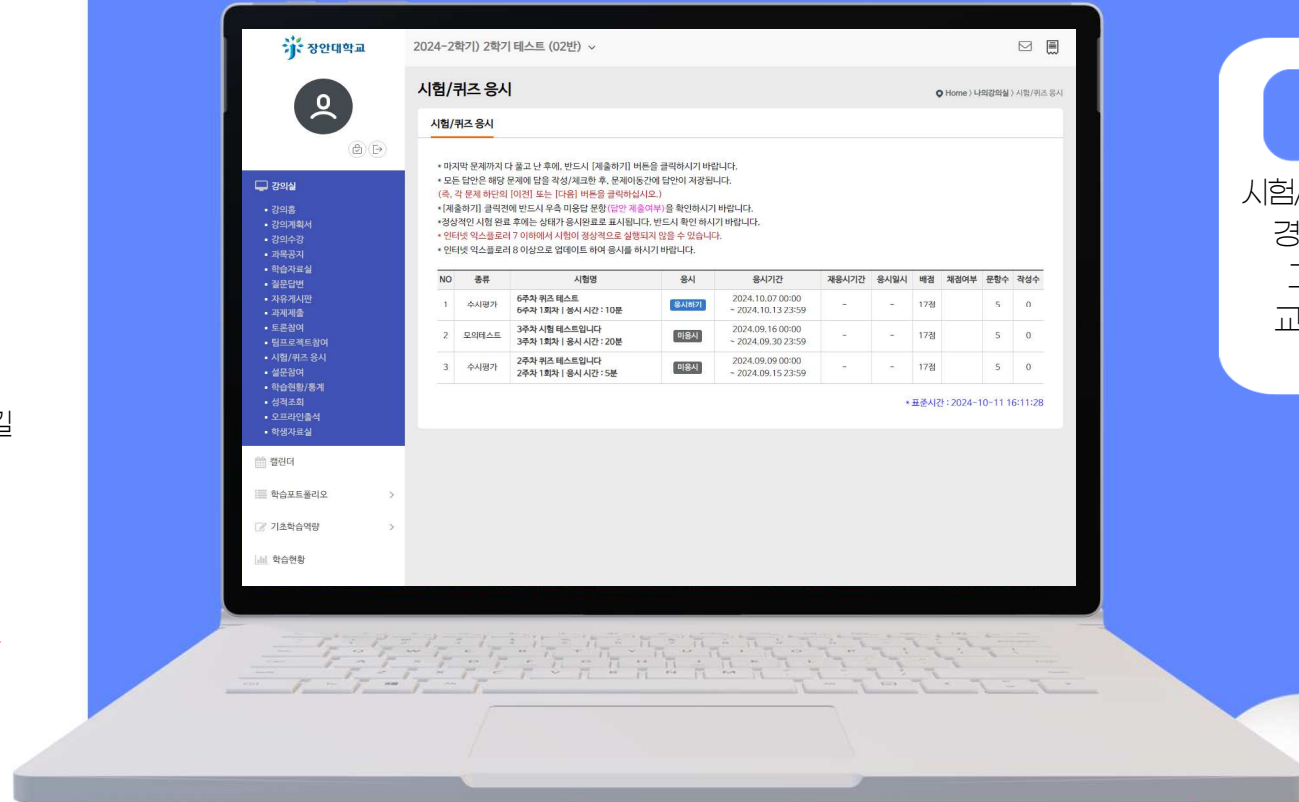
장안대학교

2024-2학기) 2학기 테스트 (02반)

시험/퀴즈 응시

Home > 나의강의실 > 시험/퀴즈 응시

시험/퀴즈 응시

• 마지막 문제까지 다 풀고 난 후에, 반드시 [제출하기] 버튼을 클릭하시기 바랍니다.
• 모든 답안은 해당 문제에 답을 작성/체크한 후, 문제이동간에 답안이 저장됩니다.
(즉, 각 문제 하단의 [이전] 또는 [다음] 버튼을 클릭하십시오.)
• [제출하기] 클릭전에 반드시 우측 미응답 문항(답안 제출여부)을 확인하시기 바랍니다.
• 정상적인 시험 완료 후에는 상태가 응시완료로 표시됩니다. 반드시 확인 하시기 바랍니다.
• 인터넷 익스플로러 7 이하에서 시험이 정상적으로 실행되지 않을 수 있습니다.
• 인터넷 익스플로러 8 이상으로 업데이트 하여 응시를 하시기 바랍니다.

| NO | 종류 | 시험명 | 응시 | 응시기간 | 재응시기간 | 응시일시 | 배점 | 채점여부 | 문항수 | 작성수 |
|---|---|---|---|---|---|---|---|---|---|---|
| 1 | 수시평가 | 6주차 퀴즈 테스트 6주차 1회차 \| 응시 시간 : 10분 | 응시하기 | 2024.10.07 00:00 ~ 2024.10.13 23:59 | - | - | 17점 | | 5 | 0 |
| 2 | 모의테스트 | 3주차 시험 테스트입니다 3주차 1회차 \| 응시 시간 : 20분 | 미응시 | 2024.09.16 00:00 ~ 2024.09.30 23:59 | - | - | 17점 | | 5 | 0 |
| 3 | 수시평가 | 2주차 퀴즈 테스트입니다 2주차 1회차 \| 응시 시간 : 5분 | 미응시 | 2024.09.09 00:00 ~ 2024.09.15 23:59 | - | - | 17점 | | 5 | 0 |

* 표준시간 : 2024-10-11 16:11:28

강의실
• 강의홈
• 강의계획서
• 강의수강
• 과목공지
• 학습자료실
• 질문답변
• 자유게시판
• 과제제출
• 토론참여
• 팀프로젝트참여
• 시험/퀴즈 응시
• 설문참여
• 학습현황/통계
• 성적조회
• 오프라인출석
• 학생자료실

캘린더
학습포트폴리오
기초학습역량
학습현황

시험/
경
교